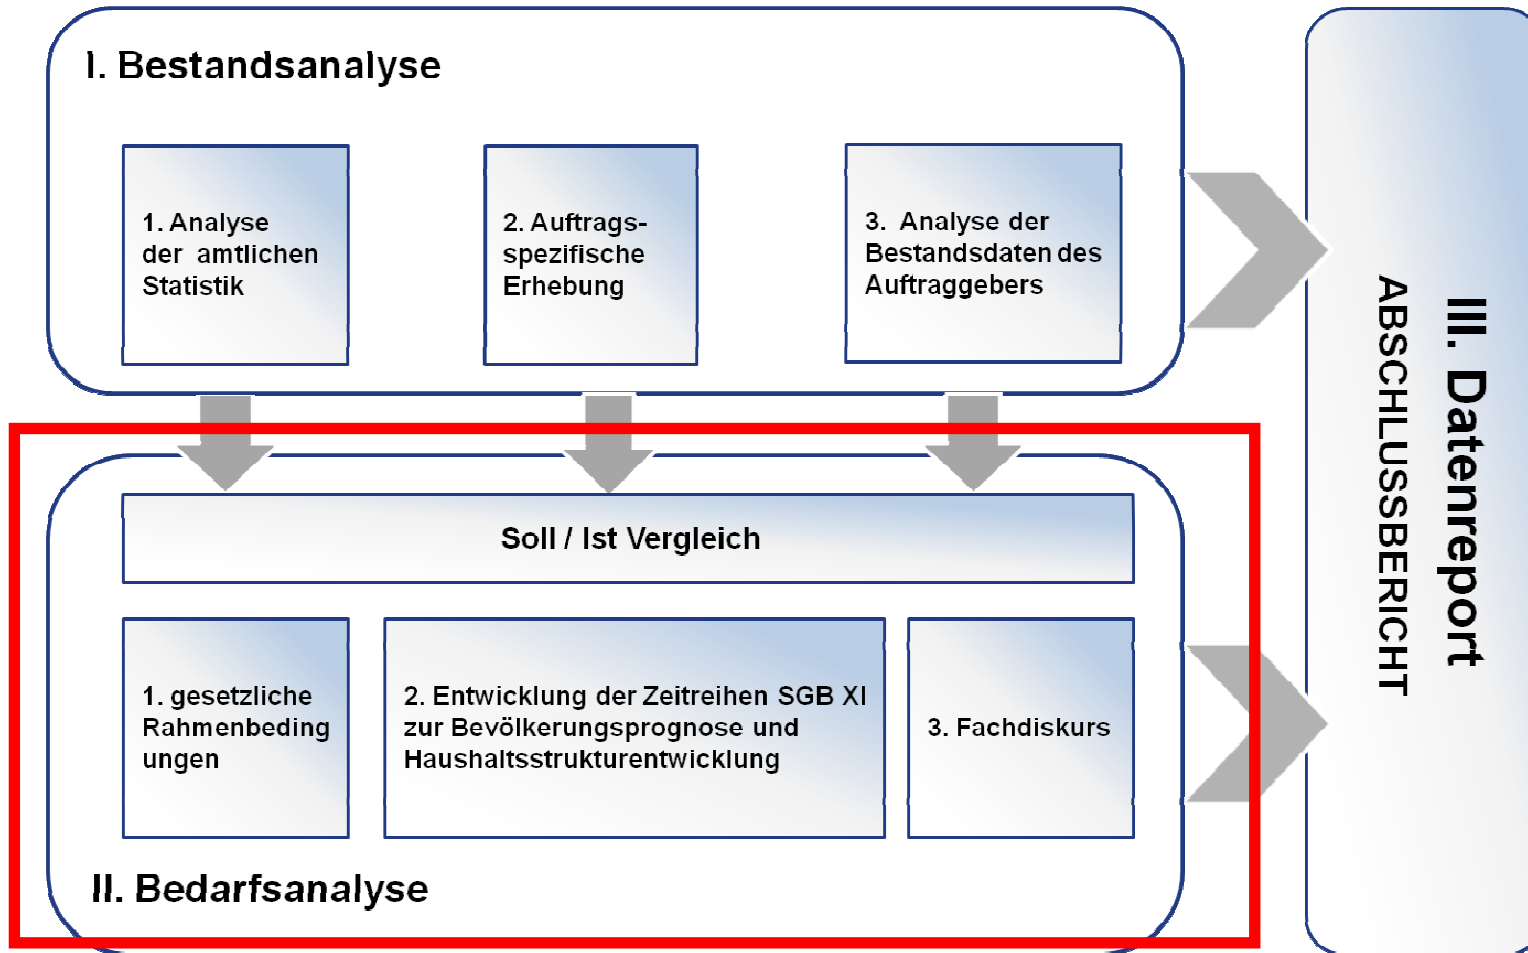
I. Bestandsanalyse

1. Analyse der amtlichen Statistik

2. Auftrags-spezifische Erhebung

3. Analyse der Bestandsdaten des Auftraggebers

Soll / Ist Vergleich

1. gesetzliche Rahmenbeding ungen

2. Entwicklung der Zeitreihen SGB XI zur Bevölkerungsprognose und Haushaltsstrukturentwicklung

3. Fachdiskurs

II. Bedarfsanalyse

III. Datenreport
ABSCHLUSSBERICHT